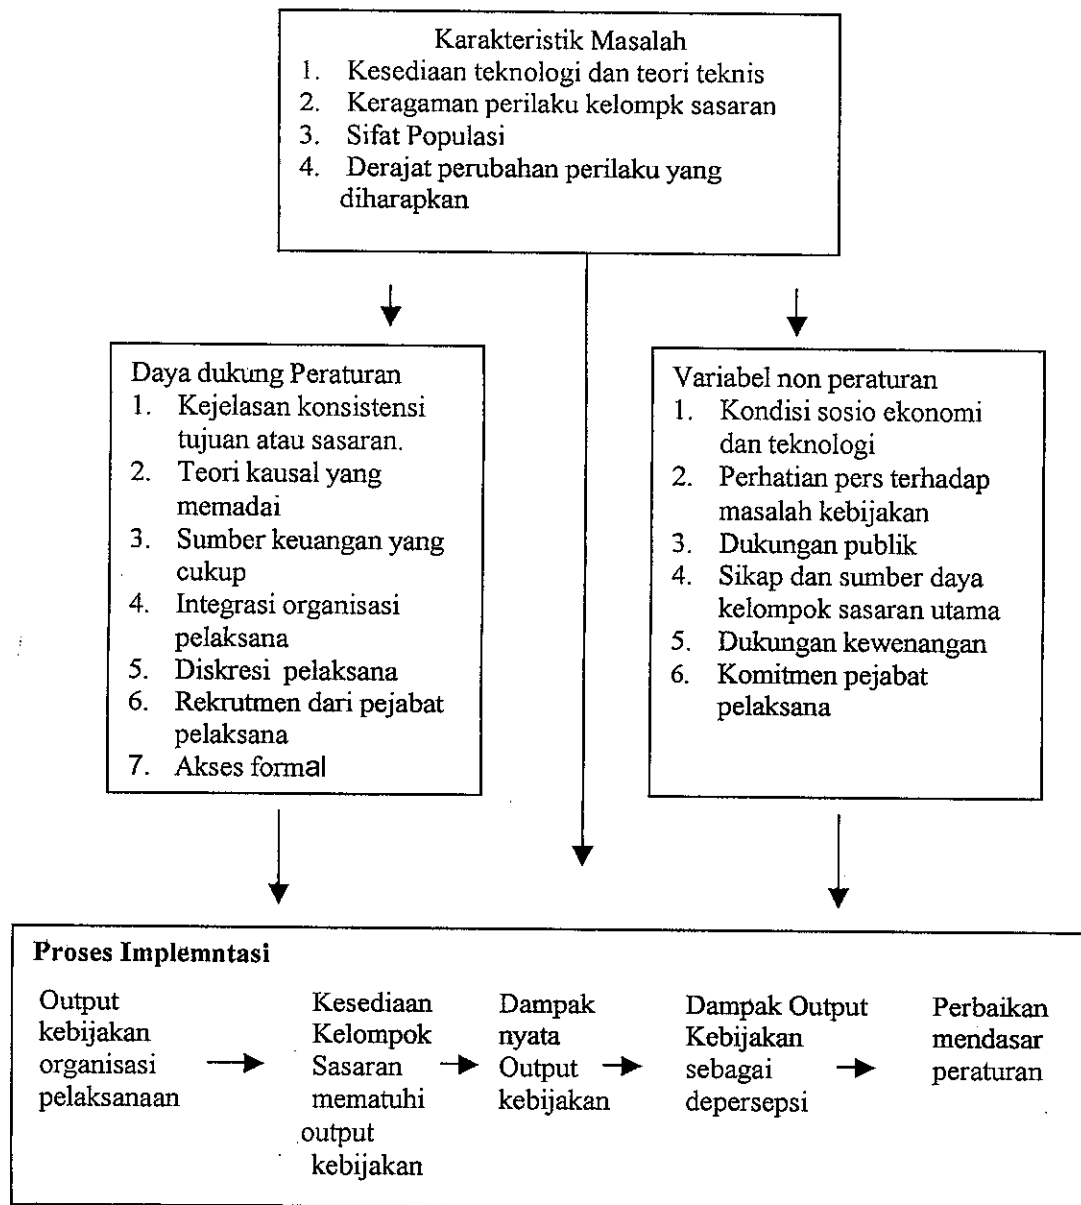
Karakteristik Masalah
1. Kesediaan teknologi dan teori teknis
2. Keragaman perilaku kelompk sasaran
3. Sifat Populasi
4. Derajat perubahan perilaku yang diharapkan

Daya dukung Peraturan
1. Kejelasan konsistensi tujuan atau sasaran.
2. Teori kausal yang memadai
3. Sumber keuangan yang cukup
4. Integrasi organisasi pelaksana
5. Diskresi pelaksana
6. Rekrutmen dari pejabat pelaksana
7. Akses formal

Variabel non peraturan
1. Kondisi sosio ekonomi dan teknologi
2. Perhatian pers terhadap masalah kebijakan
3. Dukungan publik
4. Sikap dan sumber daya kelompok sasaran utama
5. Dukungan kewenangan
6. Komitmen pejabat pelaksana

Proses Implemntasi

Output kebijakan organisasi pelaksanaan → Kesediaan Kelompok Sasaran mematuhi output kebijakan → Dampak nyata Output kebijakan → Dampak Output Kebijakan sebagai depersepsi → Perbaikan mendasar peraturan